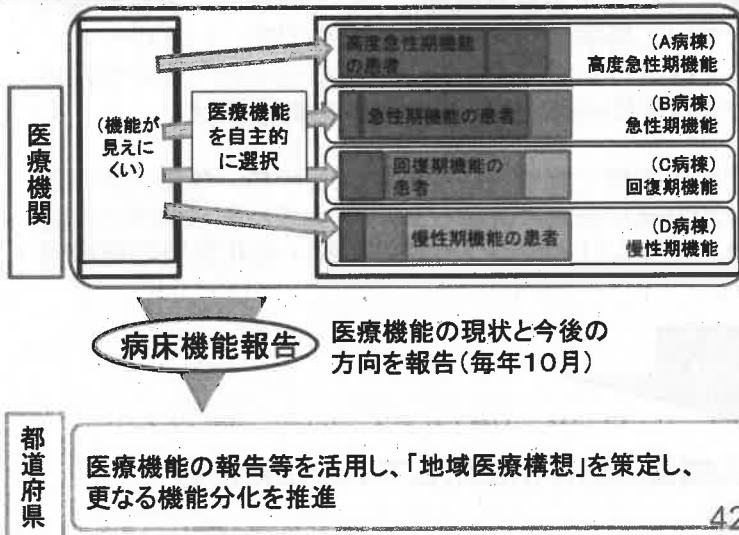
医療機関

(機能が見えにくい)

医療機能を自主的に選択

高度急性期機能の患者

(A病棟)
高度急性期機能

急性期機能の患者

(B病棟)
急性期機能

回復期機能の患者

(C病棟)
回復期機能

慢性期機能の患者

(D病棟)
慢性期機能

病床機能報告

医療機能の現状と今後の方向を報告(毎年10月)

都道府県

医療機能の報告等を活用し、「地域医療構想」を策定し、更なる機能分化を推進

42